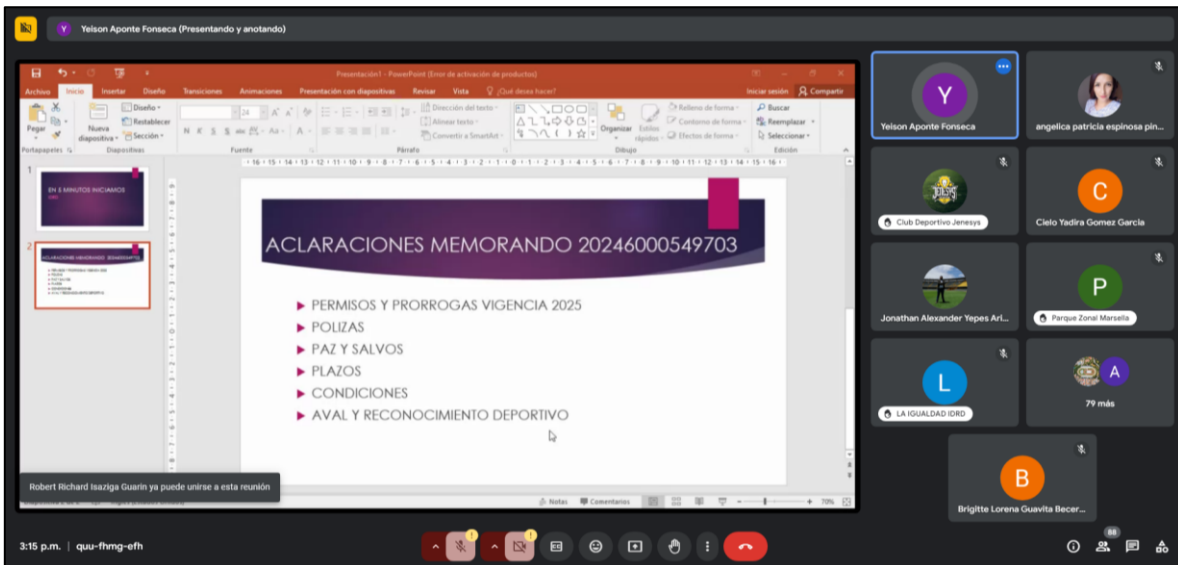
Y Yeison Aponte Fonseca (Presentando y anotando)

Presentación1 - PowerPoint (Error de activación de productos)

Archivo Inicio Insertar Diseño Transiciones Animaciones Presentación con diapositivas Revisar Vista ¿Qué desea hacer? Iniciar sesión Compartir

Pegar Nueva diapositiva Diseño Restablecer Sección Dirección del texto Alinear texto Convertir a SmartArt Organizar Estilos rápidos Relleno de forma Contorno de forma Efectos de forma Buscar Reemplazar Seleccionar

Portapapeles Diapositivas Fuente Párrafo Dibujo Edición

1 EN 5 MINUTOS INICIAMOS

2 ACLARACIONES MEMORANDO 20246000549703

ACLARACIONES MEMORANDO 20246000549703

PERMISOS Y PRORROGAS VIGENCIA 2025
POLIZAS
PAZ Y SALVOS
PLAZOS
CONDICIONES
AVAL Y RECONOCIMIENTO DEPORTIVO

Robert Richard Isaziga Guarin ya puede unirse a esta reunión

Notas Comentarios 70%

Y Yeison Aponte Fonseca
angelica patricia espinosa pin...
Club Deportivo Jenesys
C Cielo Yadira Gomez Garcia
Jonathan Alexander Yepes Ari...
P Parque Zonal Marsella
L LA IGUALDAD IDRD
A 79 más
B Brigitte Lorena Guavita Becer...

3:15 p.m. | quu-fhmg-efh

88